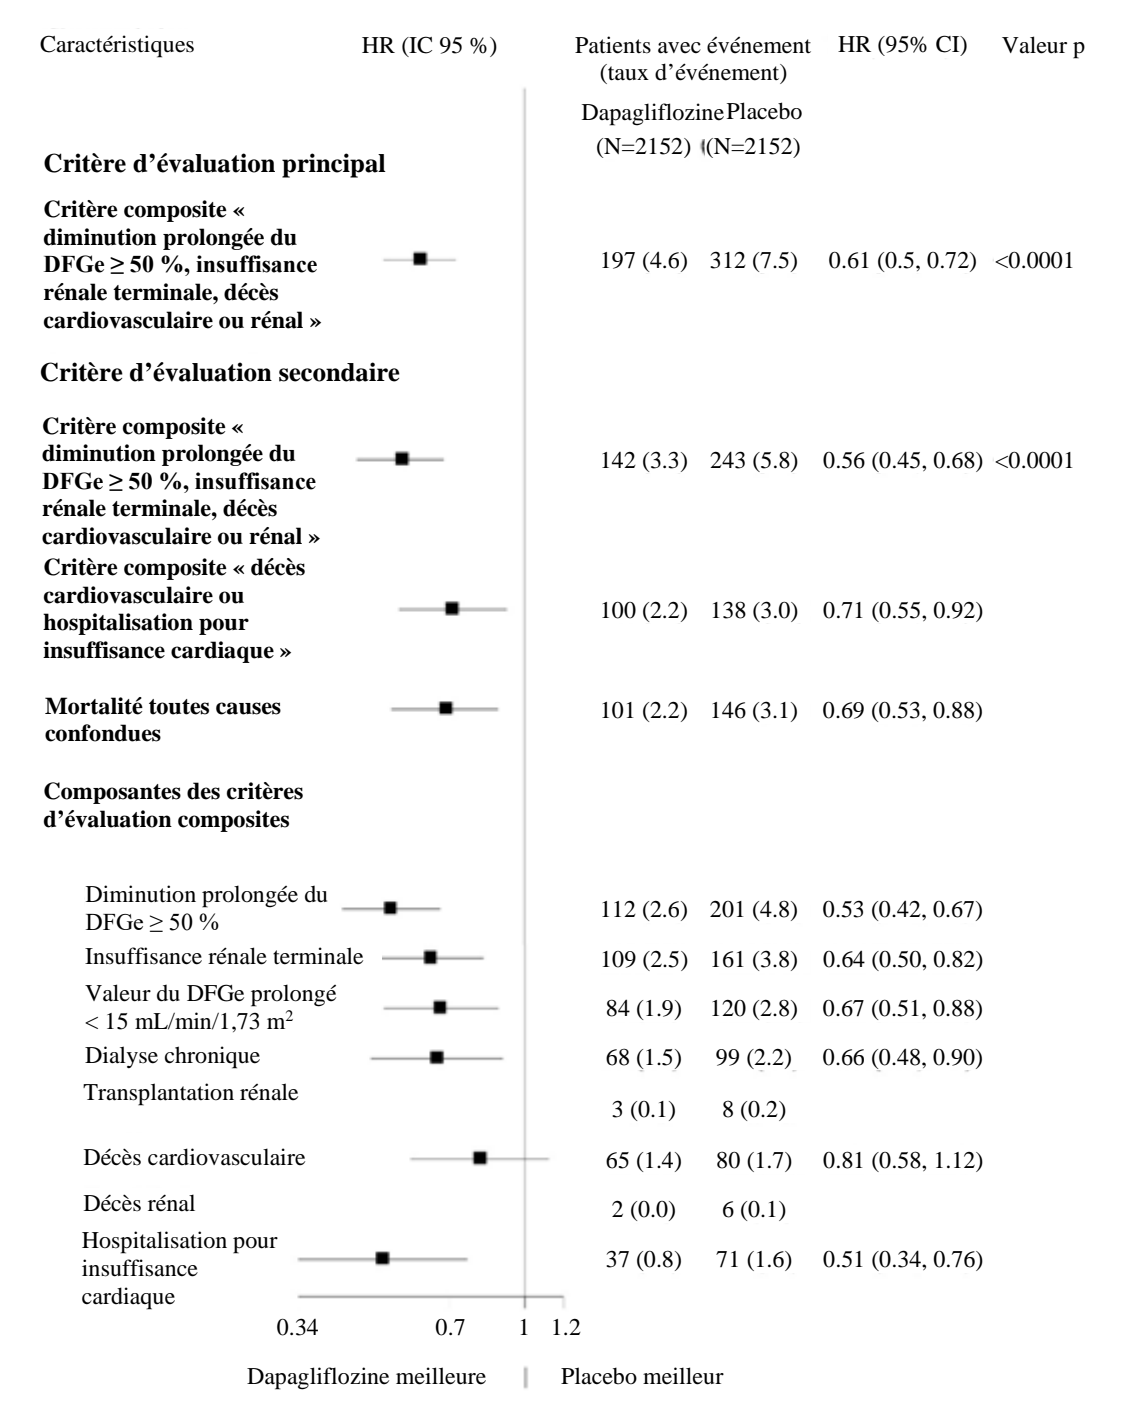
| Caractéristiques | HR (IC 95 %) | Patients avec événement (taux d'événement) Dapagliflozine (N=2152) | Placebo (N=2152) | HR (95% CI) | Valeur p |
|---|---|---|---|---|---|
| **Critère d'évaluation principal** | | | | | |
| **Critère composite « diminution prolongée du DFGe ≥ 50 %, insuffisance rénale terminale, décès cardiovasculaire ou rénal »** | | 197 (4.6) | 312 (7.5) | 0.61 (0.5, 0.72) | <0.0001 |
| **Critère d'évaluation secondaire** | | | | | |
| **Critère composite « diminution prolongée du DFGe ≥ 50 %, insuffisance rénale terminale, décès cardiovasculaire ou rénal »** | | 142 (3.3) | 243 (5.8) | 0.56 (0.45, 0.68) | <0.0001 |
| **Critère composite « décès cardiovasculaire ou hospitalisation pour insuffisance cardiaque »** | | 100 (2.2) | 138 (3.0) | 0.71 (0.55, 0.92) | |
| **Mortalité toutes causes confondues** | | 101 (2.2) | 146 (3.1) | 0.69 (0.53, 0.88) | |
| **Composantes des critères d'évaluation composites** | | | | | |
| Diminution prolongée du DFGe ≥ 50 % | | 112 (2.6) | 201 (4.8) | 0.53 (0.42, 0.67) | |
| Insuffisance rénale terminale | | 109 (2.5) | 161 (3.8) | 0.64 (0.50, 0.82) | |
| Valeur du DFGe prolongé < 15 mL/min/1,73 m$^2$ | | 84 (1.9) | 120 (2.8) | 0.67 (0.51, 0.88) | |
| Dialyse chronique | | 68 (1.5) | 99 (2.2) | 0.66 (0.48, 0.90) | |
| Transplantation rénale | | 3 (0.1) | 8 (0.2) | | |
| Décès cardiovasculaire | | 65 (1.4) | 80 (1.7) | 0.81 (0.58, 1.12) | |
| Décès rénal | | 2 (0.0) | 6 (0.1) | | |
| Hospitalisation pour insuffisance cardiaque | | 37 (0.8) | 71 (1.6) | 0.51 (0.34, 0.76) | |

0.34 0.7 1 1.2

Dapagliflozine meilleure | Placebo meilleur